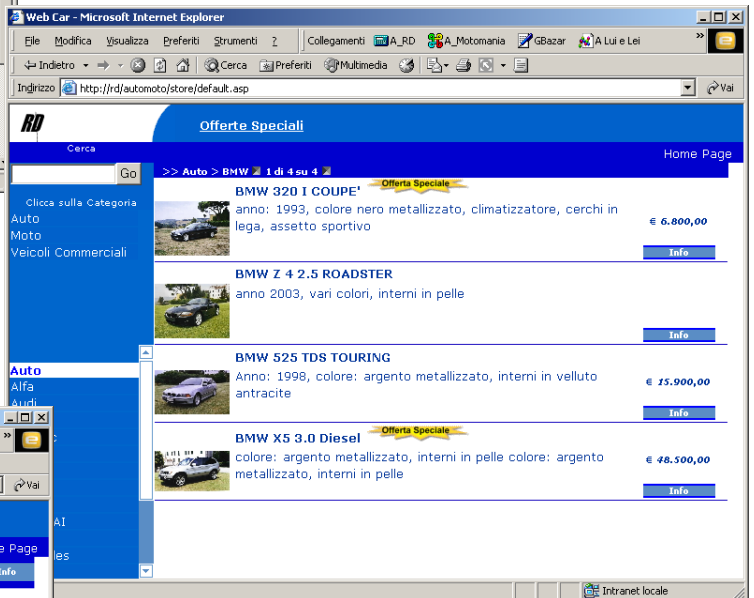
Web Car - Microsoft Internet Explorer

File Modifica Visualizza Preferiti Strumenti ? Collegamenti A_RD A_Motomania GBazar A Lui e Lei

Indietro Cerca Preferiti Multimedia

Indirizzo http://rd/automoto/store/default.asp Vai

RD

Offerte Speciali

Cerca

Home Page

Go

Clicca sulla Categoria
Auto
Moto
Veicoli Commerciali

>> Auto > BMW 1 di 4 su 4

BMW 320 I COUPE' Offerta Speciale
anno: 1993, colore nero metallizzato, climatizzatore, cerchi in lega, assetto sportivo
€ 6.800,00
Info

BMW Z 4 2.5 ROADSTER
anno 2003, vari colori, interni in pelle
Info

BMW 525 TDS TOURING
Anno: 1998, colore: argento metallizzato, interni in velluto antracite
€ 15.900,00
Info

BMW X5 3.0 Diesel Offerta Speciale
colore: argento metallizzato, interni in pelle colore: argento metallizzato, interni in pelle
€ 48.500,00
Info

Auto
Alfa
Audi
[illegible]
AI
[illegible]es

Vai
e Page
Info

Intranet locale